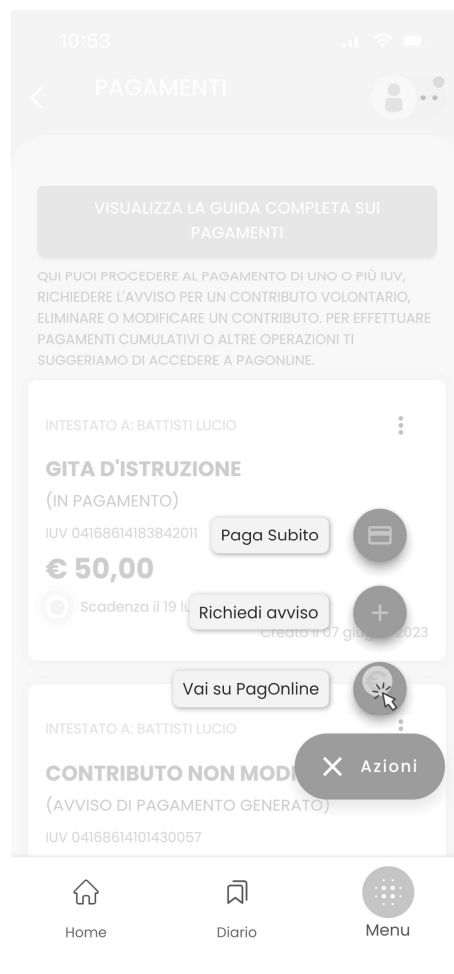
10:53

PAGAMENTI

VISUALIZZA LA GUIDA COMPLETA SUI PAGAMENTI

QUI PUOI PROCEDERE AL PAGAMENTO DI UNO O PIÙ IUV, RICHIEDERE L'AVVISO PER UN CONTRIBUTO VOLONTARIO, ELIMINARE O MODIFICARE UN CONTRIBUTO. PER EFFETTUARE PAGAMENTI CUMULATIVI O ALTRE OPERAZIONI TI SUGGERIAMO DI ACCEDERE A PAGONLINE.

INTESTATO A: BATTISTI LUCIO

GITA D'ISTRUZIONE

(IN PAGAMENTO)

IUV 04168614183842011

€ 50,00

Scadenza il 19 lu

Creato il 07 giugno 2023

Paga Subito

Richiedi avviso

Vai su PagOnline

INTESTATO A: BATTISTI LUCIO

CONTRIBUTO NON MODI

(AVVISO DI PAGAMENTO GENERATO)

IUV 04168614101430057

Azioni

Home

Diario

Menu